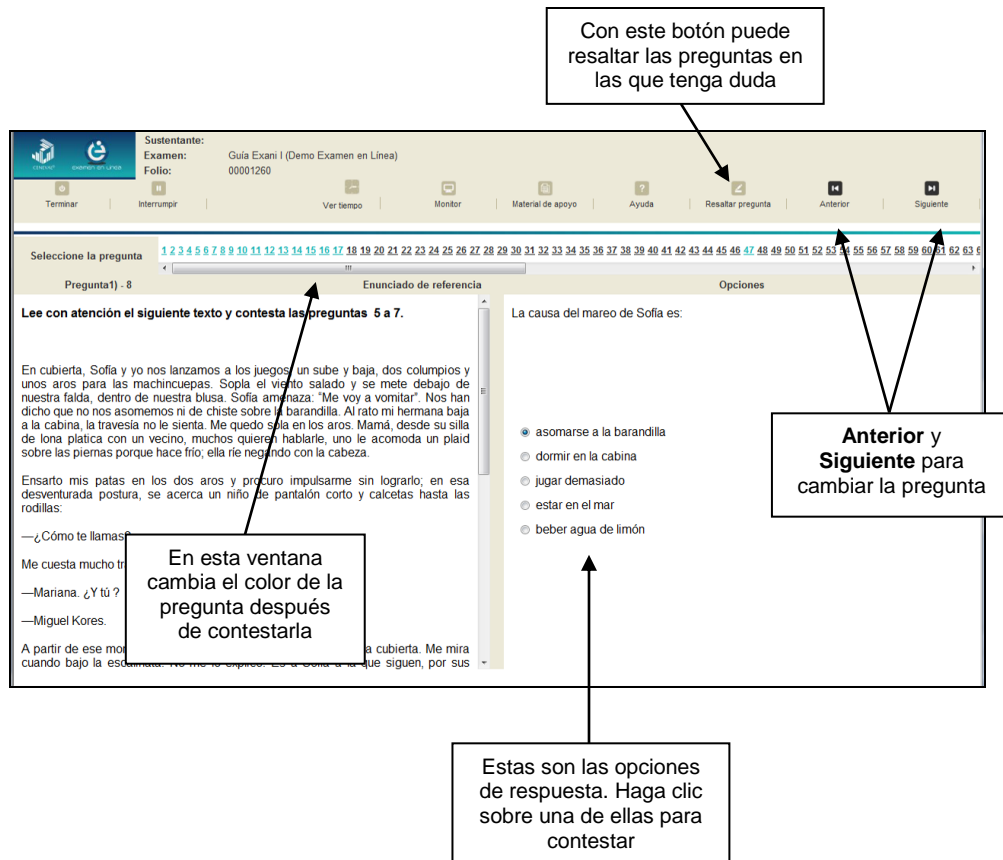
Con este botón puede resaltar las preguntas en las que tenga duda

CENEVAL examen en línea

Sustentante:
Examen: Guía Exani I (Demo Examen en Línea)
Folio: 00001260

Terminar | Interrumpir | Ver tiempo | Monitor | Material de apoyo | Ayuda | Resaltar pregunta | Anterior | Siguiente

Seleccione la pregunta 1 2 3 4 5 6 7 8 9 10 11 12 13 14 15 16 17 18 19 20 21 22 23 24 25 26 27 28 29 30 31 32 33 34 35 36 37 38 39 40 41 42 43 44 45 46 47 48 49 50 51 52 53 54 55 56 57 58 59 60 61 62 63 6

Pregunta1) - 8 | Enunciado de referencia | Opciones

Lee con atención el siguiente texto y contesta las preguntas 5 a 7.

En cubierta, Sofía y yo nos lanzamos a los juegos: un sube y baja, dos columpios y unos aros para las machincuepas. Sopla el viento salado y se mete debajo de nuestra falda, dentro de nuestra blusa. Sofía amenaza: "Me voy a vomitar". Nos han dicho que no nos asomemos ni de chiste sobre la barandilla. Al rato mi hermana baja a la cabina, la travesía no le sienta. Me quedo sola en los aros. Mamá, desde su silla de lona platica con un vecino, muchos quieren hablarle, uno le acomoda un plaid sobre las piernas porque hace frío; ella ríe negando con la cabeza.

Ensarto mis patas en los dos aros y procuro impulsarme sin lograrlo; en esa desventurada postura, se acerca un niño de pantalón corto y calcetas hasta las rodillas:

—¿Cómo te llamas?

Me cuesta mucho tr

—Mariana. ¿Y tú ?

—Miguel Kores.

A partir de ese mo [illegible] a cubierta. Me mira cuando bajo la escalinata. No me lo explico. Es a Sofía a la que siguen, por sus

En esta ventana cambia el color de la pregunta después de contestarla

La causa del mareo de Sofía es:

asomarse a la barandilla
dormir en la cabina
jugar demasiado
estar en el mar
beber agua de limón

**Anterior** y **Siguiente** para cambiar la pregunta

Estas son las opciones de respuesta. Haga clic sobre una de ellas para contestar